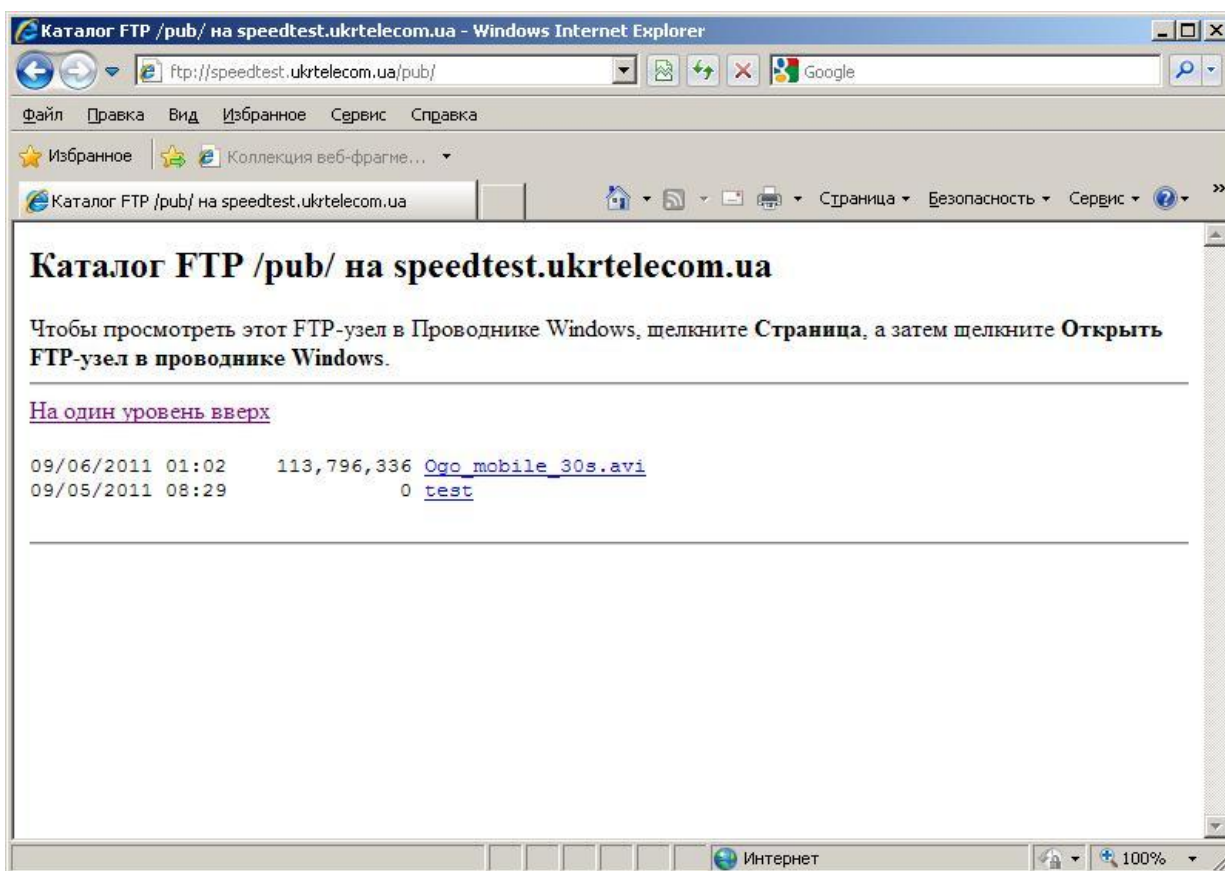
Каталог FTP /pub/ на speedtest.ukrtelecom.ua - Windows Internet Explorer

ftp://speedtest.ukrtelecom.ua/pub/

Google

Файл Правка Вид Избранное Сервис Справка

Избранное Коллекция веб-фрагме...

Каталог FTP /pub/ на speedtest.ukrtelecom.ua

Страница Безопасность Сервис

# Каталог FTP /pub/ на speedtest.ukrtelecom.ua

Чтобы просмотреть этот FTP-узел в Проводнике Windows, щелкните **Страница**, а затем щелкните **Открыть FTP-узел в проводнике Windows**.

На один уровень вверх

09/06/2011 01:02 113,796,336 Ogo_mobile_30s.avi
09/05/2011 08:29 0 test

Интернет

100%